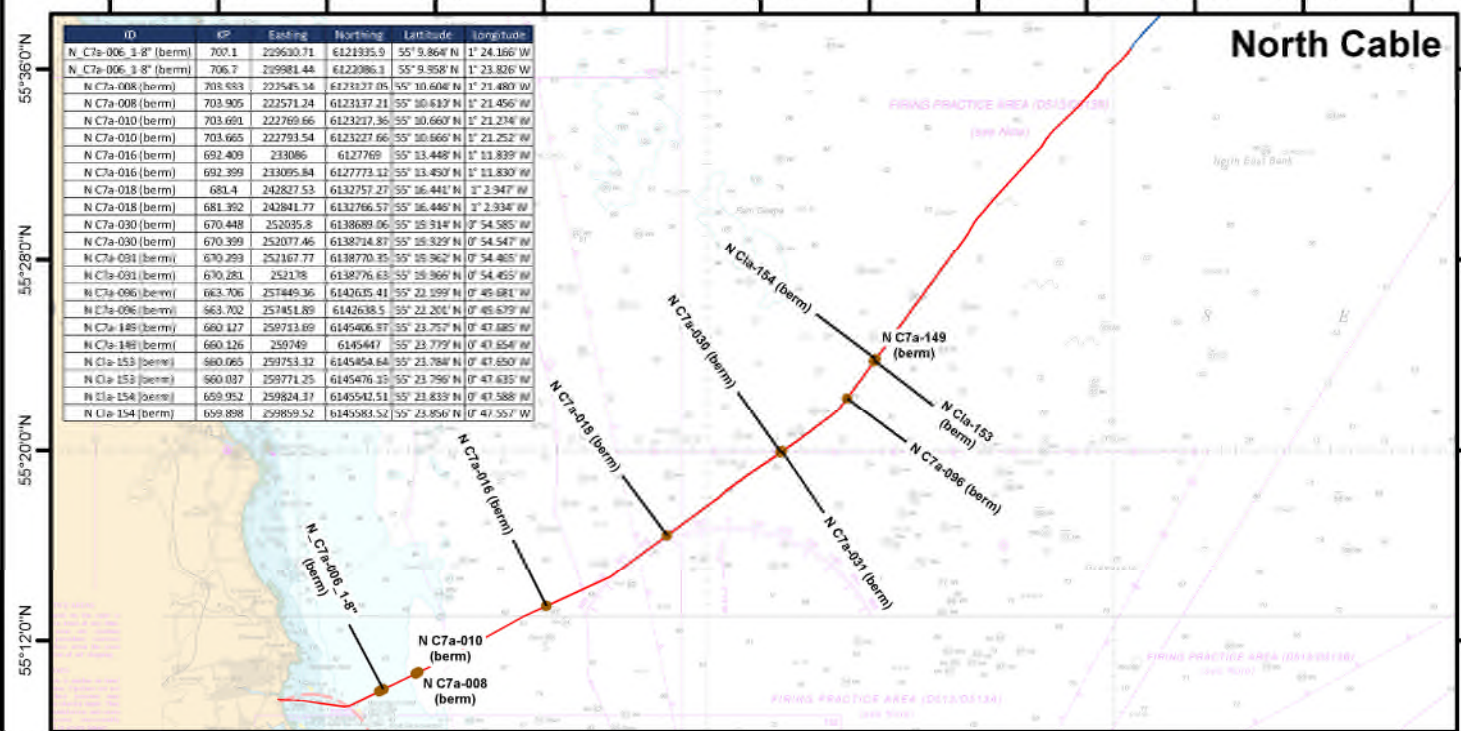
North Cable

| ID | KP | Easting | Northing | Latitude | Longitude |
|---|---|---|---|---|---|
| N_C7a-006_1-8" (berm) | 707.1 | 219610.71 | 6121935.9 | 55° 9.864' N | 1° 24.166' W |
| N_C7a-006_1-8" (berm) | 706.7 | 219981.44 | 6122086.1 | 55° 9.958' N | 1° 23.826' W |
| N C7a-008 (berm) | 703.933 | 222545.34 | 6123127.05 | 55° 10.604' N | 1° 21.480' W |
| N C7a-008 (berm) | 703.905 | 222571.24 | 6123137.21 | 55° 10.610' N | 1° 21.456' W |
| N C7a-010 (berm) | 703.691 | 222769.66 | 6123217.36 | 55° 10.660' N | 1° 21.274' W |
| N C7a-010 (berm) | 703.665 | 222793.54 | 6123227.66 | 55° 10.666' N | 1° 21.252' W |
| N C7a-016 (berm) | 692.409 | 233086 | 6127769 | 55° 13.448' N | 1° 11.839' W |
| N C7a-016 (berm) | 692.399 | 233095.84 | 6127773.12 | 55° 13.450' N | 1° 11.830' W |
| N C7a-018 (berm) | 681.4 | 242827.53 | 6132757.27 | 55° 16.441' N | 1° 2.947' W |
| N C7a-018 (berm) | 681.392 | 242841.77 | 6132766.57 | 55° 16.446' N | 1° 2.934' W |
| N C7a-030 (berm) | 670.448 | 252035.8 | 6138689.06 | 55° 19.914' N | 0° 54.585' W |
| N C7a-030 (berm) | 670.399 | 252077.46 | 6138714.87 | 55° 19.929' N | 0° 54.547' W |
| N C7a-031 (berm) | 670.293 | 252167.77 | 6138770.35 | 55° 19.962' N | 0° 54.465' W |
| N C7a-031 (berm) | 670.281 | 252178 | 6138776.63 | 55° 19.966' N | 0° 54.455' W |
| N C7a-096 (berm) | 663.706 | 257449.36 | 6142635.41 | 55° 22.199' N | 0° 49.681' W |
| N C7a-096 (berm) | 663.702 | 257451.89 | 6142638.5 | 55° 22.201' N | 0° 49.679' W |
| N C7a-149 (berm) | 660.127 | 259713.69 | 6145406.37 | 55° 23.757' N | 0° 47.685' W |
| N C7a-149 (berm) | 660.126 | 259749 | 6145447 | 55° 23.779' N | 0° 47.654' W |
| N Cla-153 (berm) | 660.065 | 259753.32 | 6145454.64 | 55° 23.784' N | 0° 47.650' W |
| N Cla-153 (berm) | 660.037 | 259771.25 | 6145476.13 | 55° 23.796' N | 0° 47.635' W |
| N Cla-154 (berm) | 659.952 | 259824.37 | 6145542.51 | 55° 23.833' N | 0° 47.588' W |
| N Cla-154 (berm) | 659.898 | 259859.52 | 6145583.52 | 55° 23.856' N | 0° 47.557' W |

55°36'0"N
55°28'0"N
55°20'0"N
55°12'0"N

FIRING PRACTICE AREA (D513/D513B)
(see Note)
North East Bank
N Cla-154 (berm)
N C7a-149 (berm)
N C7a-030 (berm)
N Cla-153 (berm)
N C7a-096 (berm)
N C7a-018 (berm)
N C7a-016 (berm)
N C7a-031 (berm)
N_C7a-006_1-8" (berm)
N C7a-010 (berm)
N C7a-008 (berm)
FIRING PRACTICE AREA (D513/D513B)
(see Note)
FIRING PRACTICE AREA (D513/D513A)
(see Note)